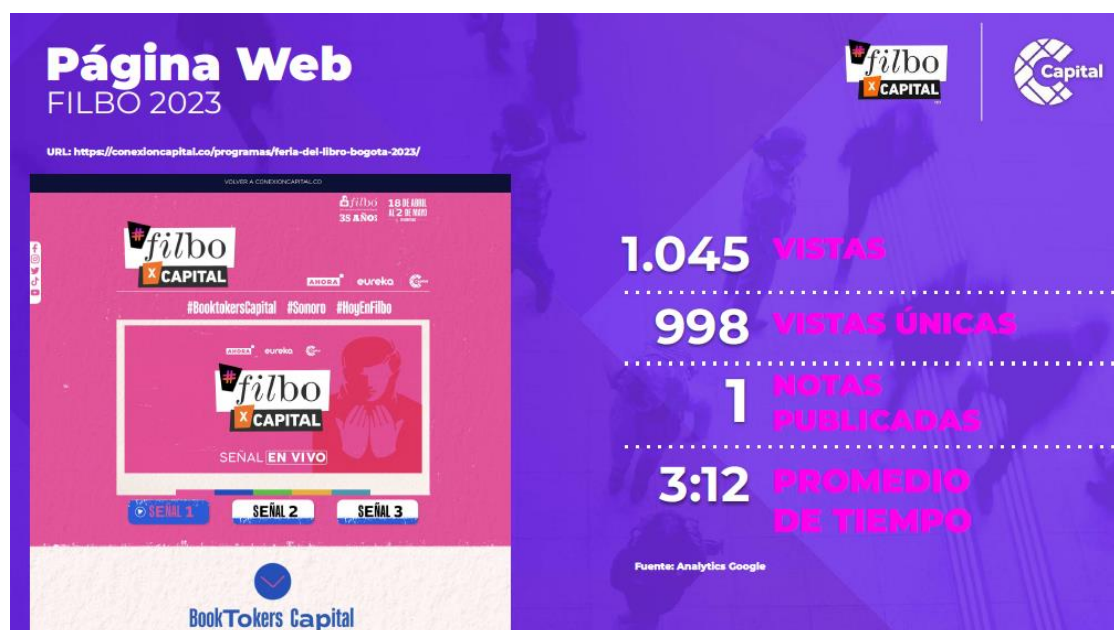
Página Web
FILBO 2023

URL: https://conexioncapital.co/programas/feria-del-libro-bogota-2023/

#filbo X CAPITAL

Capital

VOLVER A CONEXIONCAPITAL.CO

filbo 35 AÑOS 18 DE ABRIL AL 2 DE MAYO

#filbo X CAPITAL

AHORA eureka

#BooktokersCapital #Sonoro #HoyEnFilbo

AHORA eureka

#filbo X CAPITAL

SEÑAL EN VIVO

SEÑAL 1 SEÑAL 2 SEÑAL 3

BookTokers Capital

1.045 VISTAS

998 VISTAS ÚNICAS

1 NOTAS PUBLICADAS

3:12 PROMEDIO DE TIEMPO

Fuente: Analytics Google